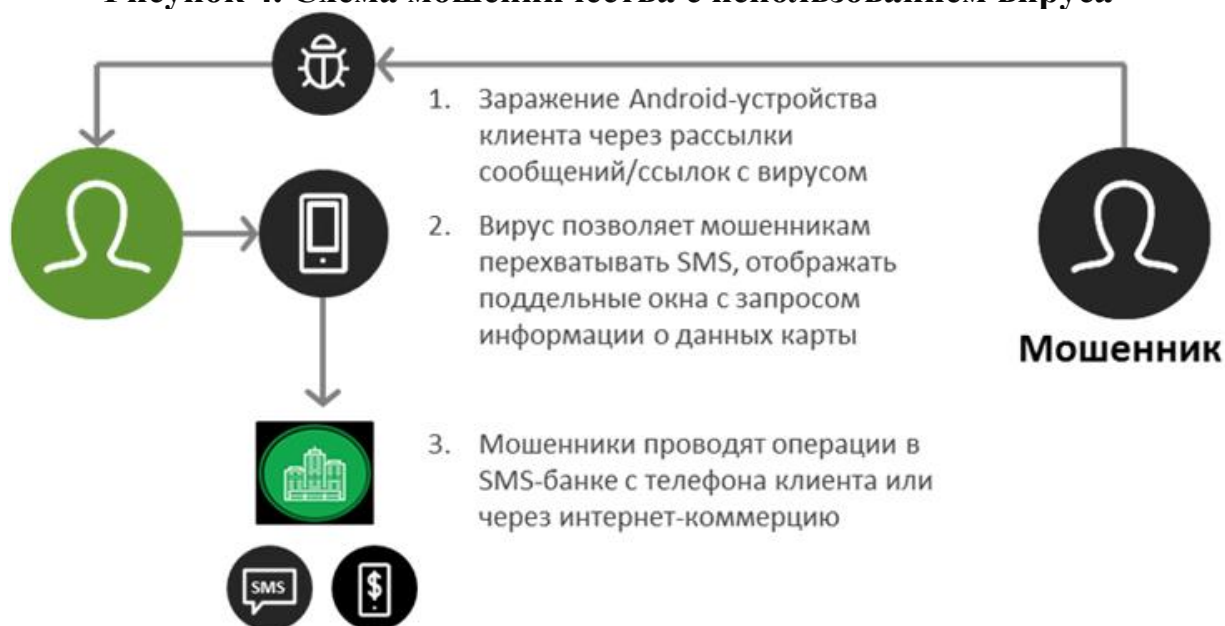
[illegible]

1. Заражение Android-устройства клиента через рассылки сообщений/ссылок с вирусом

2. Вирус позволяет мошенникам перехватывать SMS, отображать поддельные окна с запросом информации о данных карты

Мошенник

3. Мошенники проводят операции в SMS-банке с телефона клиента или через интернет-коммерцию

SMS

$